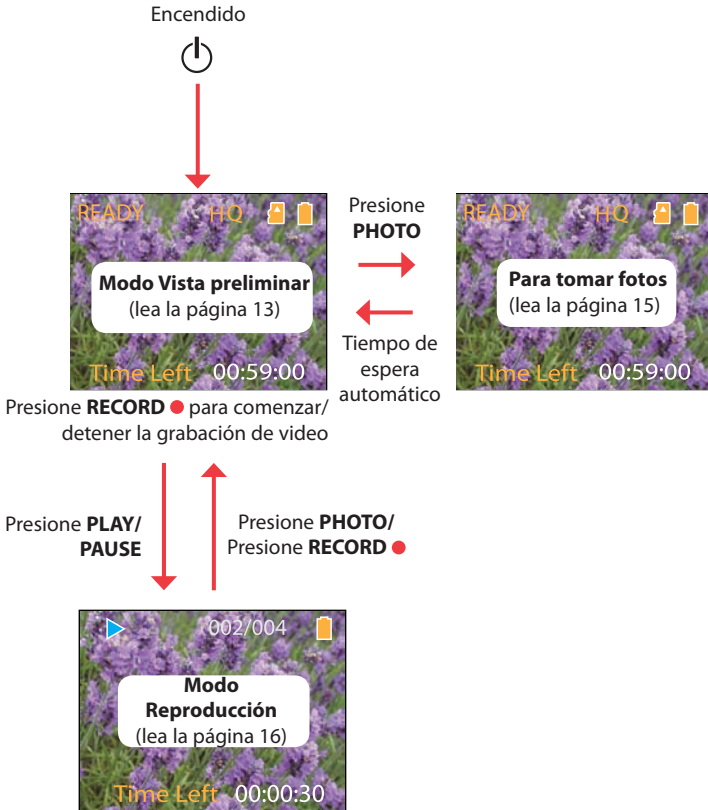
Encendido

READY HQ

Modo Vista preliminar
(lea la página 13)

Time Left 00:59:00

Presione **PHOTO**

Tiempo de espera automático

READY HQ

Para tomar fotos
(lea la página 15)

Time Left 00:59:00

Presione **RECORD** para comenzar/ detener la grabación de video

Presione **PLAY/ PAUSE**

Presione **PHOTO/** Presione **RECORD**

002/004

Modo Reproducción
(lea la página 16)

Time Left 00:00:30